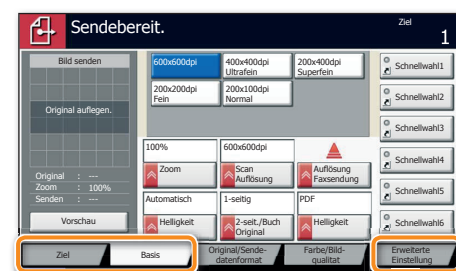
Sendebereit.

Ziel
1

Bild senden

Original auflegen.

Original : ---
Zoom : 100%
Senden : ---

Vorschau

600x600dpi
400x400dpi Ultrafein
200x400dpi Superfein
200x200dpi Fein
200x100dpi Normal

100%
Zoom
600x600dpi
Scan Auflösung
Auflösung Faxsendung

Automatisch
Helligkeit
1-seitig
2-seit./Buch Original
PDF
Helligkeit

Schnellwahl1
Schnellwahl2
Schnellwahl3
Schnellwahl4
Schnellwahl5
Schnellwahl6

Ziel
Basis
Original/Sende-datenformat
Farbe/Bild-qualitat
Erweiterte Einstellung